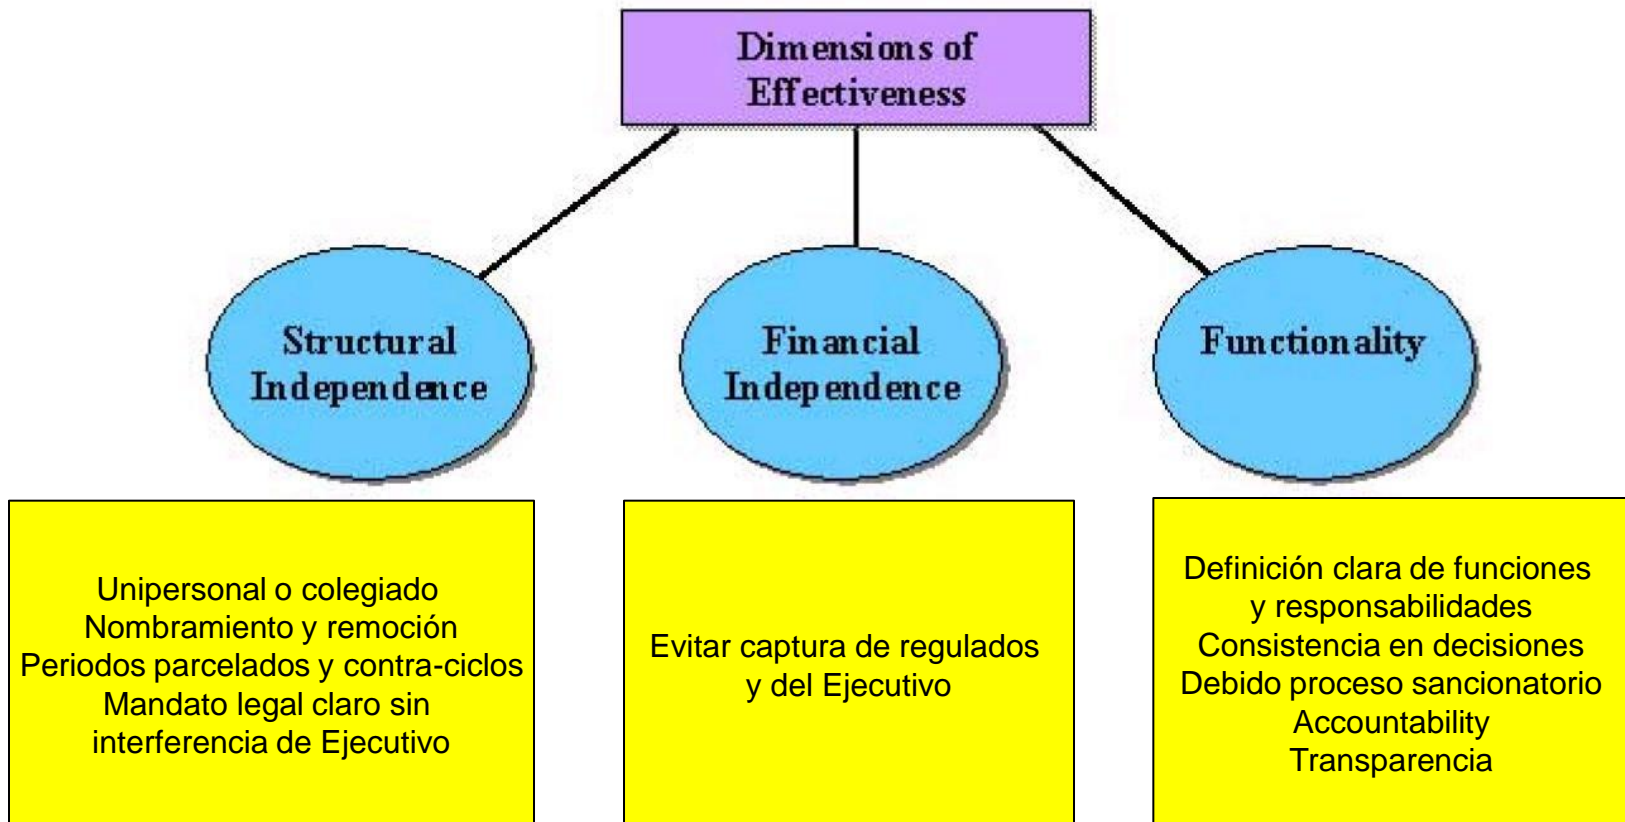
Dimensions of Effectiveness

Structural Independence

Financial Independence

Functionality

Unipersonal o colegiado
Nombramiento y remoción
Periodos parcelados y contra-ciclos
Mandato legal claro sin interferencia de Ejecutivo

Evitar captura de regulados y del Ejecutivo

Definición clara de funciones y responsabilidades
Consistencia en decisiones
Debido proceso sancionatorio
Accountability
Transparencia